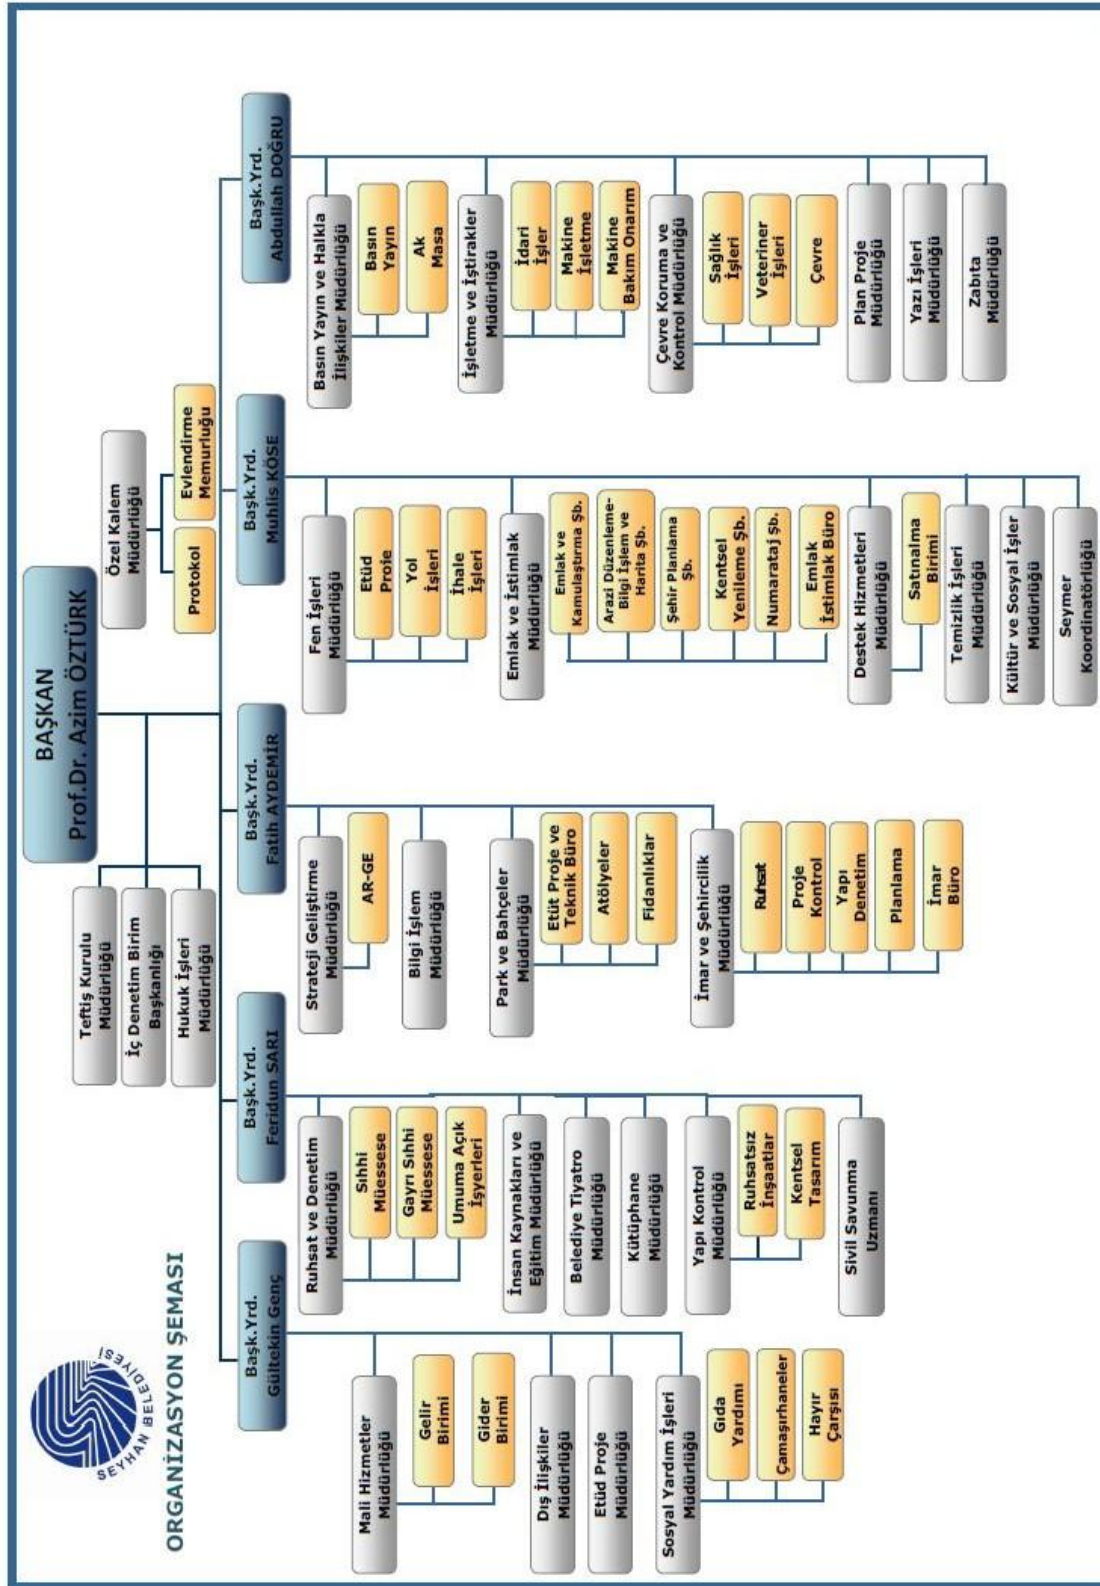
SEYHAN BELEDİYESİ

ORGANİZASYON ŞEMASI

BAŞKAN
Prof.Dr. Azim ÖZTÜRK

Teftiş Kurulu Müdürlüğü

İç Denetim Birim Başkanlığı

Hukuk İşleri Müdürlüğü

Özel Kalem Müdürlüğü

Protokol

Evlendirme Memurluğu

Başk.Yrd. Gültekin Genç

Mali Hizmetler Müdürlüğü
Gelir Birimi
Gider Birimi

Dış İlişkiler Müdürlüğü

Etüd Proje Müdürlüğü

Sosyal Yardım İşleri Müdürlüğü
Gıda Yardımı
Çamaşırhaneler
Hayır Çarşısı

Başk.Yrd. Feridun SARI

Ruhsat ve Denetim Müdürlüğü
Sıhhi Müessese
Gayrı Sıhhi Müessese
Umuma Açık İşyerleri

İnsan Kaynakları ve Eğitim Müdürlüğü

Belediye Tiyatro Müdürlüğü

Kütüphane Müdürlüğü

Yapı Kontrol Müdürlüğü
Ruhsatsız İnşaatlar
Kentsel Tasarım

Sivil Savunma Uzmanı

Başk.Yrd. Fatih AYDEMİR

Strateji Geliştirme Müdürlüğü
AR-GE

Bilgi İşlem Müdürlüğü

Park ve Bahçeler Müdürlüğü
Etüt Proje ve Teknik Büro
Atölyeler
Fidanlıklar

İmar ve Şehircilik Müdürlüğü
Ruhsat
Proje Kontrol
Yapı Denetim
Planlama
İmar Büro

Başk.Yrd. Muhlis KÖSE

Fen İşleri Müdürlüğü
Etüd Proje
Yol İşleri
İhale İşleri

Emlak ve İstimlak Müdürlüğü
Emlak ve Kamulaştırma Şb.
Arazi Düzenleme-Bilgi İşlem ve Harita Şb.
Şehir Planlama Şb.
Kentsel Yenileme Şb.
Numarataj Şb.
Emlak İstimlak Büro

Destek Hizmetleri Müdürlüğü
Satınalma Birimi

Temizlik İşleri Müdürlüğü

Kültür ve Sosyal İşler Müdürlüğü

Seymer Koordinatörlüğü

Başk.Yrd. Abdullah DOĞRU

Basın Yayın ve Halkla İlişkiler Müdürlüğü
Basın Yayın
Ak Masa

İşletme ve İştirakler Müdürlüğü
İdari İşler
Makine İşletme
Makine Bakım Onarım

Çevre Koruma ve Kontrol Müdürlüğü
Sağlık İşleri
Veteriner İşleri
Çevre

Plan Proje Müdürlüğü

Yazı İşleri Müdürlüğü

Zabıta Müdürlüğü